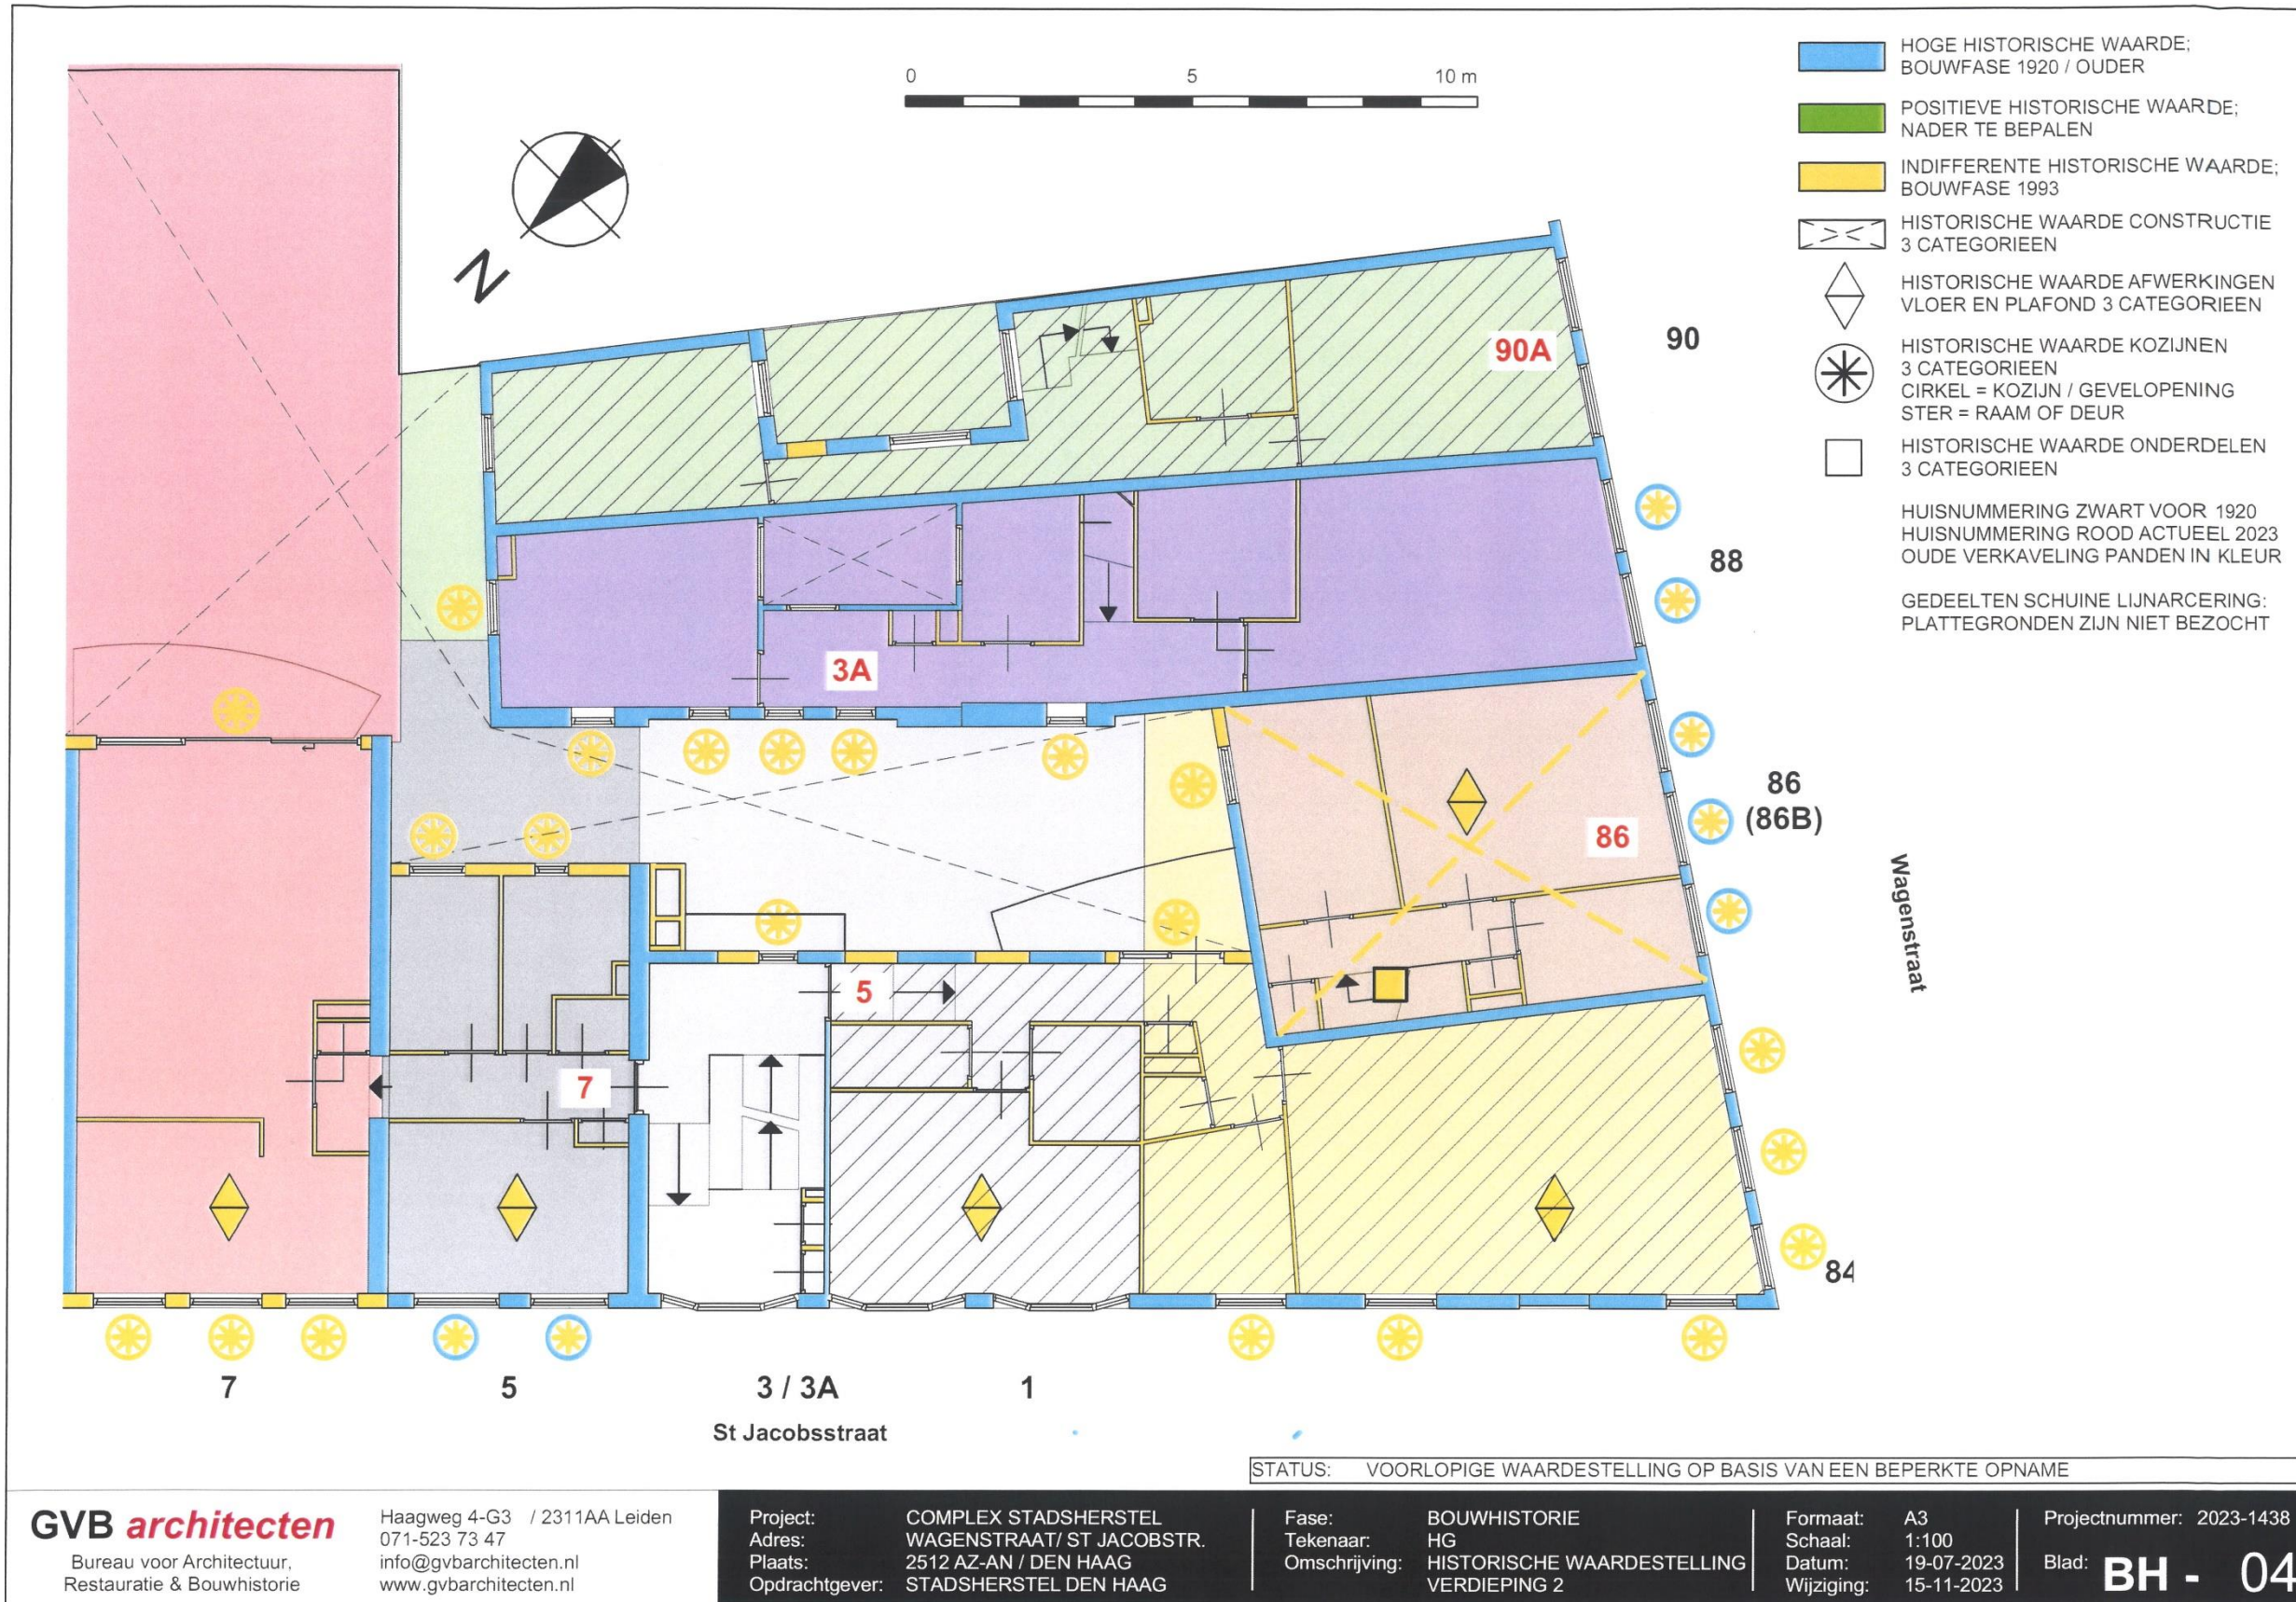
0 5 10 m

N

HOGE HISTORISCHE WAARDE; BOUWFASE 1920 / OUDER

POSITIEVE HISTORISCHE WAARDE; NADER TE BEPALEN

INDIFFERENTE HISTORISCHE WAARDE; BOUWFASE 1993

HISTORISCHE WAARDE CONSTRUCTIE 3 CATEGORIEEN

HISTORISCHE WAARDE AFWERKINGEN VLOER EN PLAFOND 3 CATEGORIEEN

HISTORISCHE WAARDE KOZIJNEN 3 CATEGORIEEN
CIRKEL = KOZIJN / GEVELOPENING
STER = RAAM OF DEUR

HISTORISCHE WAARDE ONDERDELEN 3 CATEGORIEEN

HUISNUMMERING ZWART VOOR 1920
HUISNUMMERING ROOD ACTUEEL 2023
OUDE VERKAVELING PANDEN IN KLEUR

GEDEELTEN SCHUINE LIJNARCERING: PLATTEGRONDEN ZIJN NIET BEZOCHT

90A
90
88
3A
86
(86B)
86
Wagenstraat
5
7
84

7 5 3 / 3A 1
St Jacobsstraat

STATUS: VOORLOPIGE WAARDESTELLING OP BASIS VAN EEN BEPERKTE OPNAME

GVB architecten
Bureau voor Architectuur, Restauratie & Bouwhistorie

Haagweg 4-G3 / 2311AA Leiden
071-523 73 47
info@gvbarchitecten.nl
www.gvbarchitecten.nl

Project: COMPLEX STADSHERSTEL
Adres: WAGENSTRAAT/ ST JACOBSTR.
Plaats: 2512 AZ-AN / DEN HAAG
Opdrachtgever: STADSHERSTEL DEN HAAG

Fase: BOUWHISTORIE
Tekenaar: HG
Omschrijving: HISTORISCHE WAARDESTELLING VERDIEPING 2

Formaat: A3
Schaal: 1:100
Datum: 19-07-2023
Wijziging: 15-11-2023

Projectnummer: 2023-1438
Blad: BH - 04